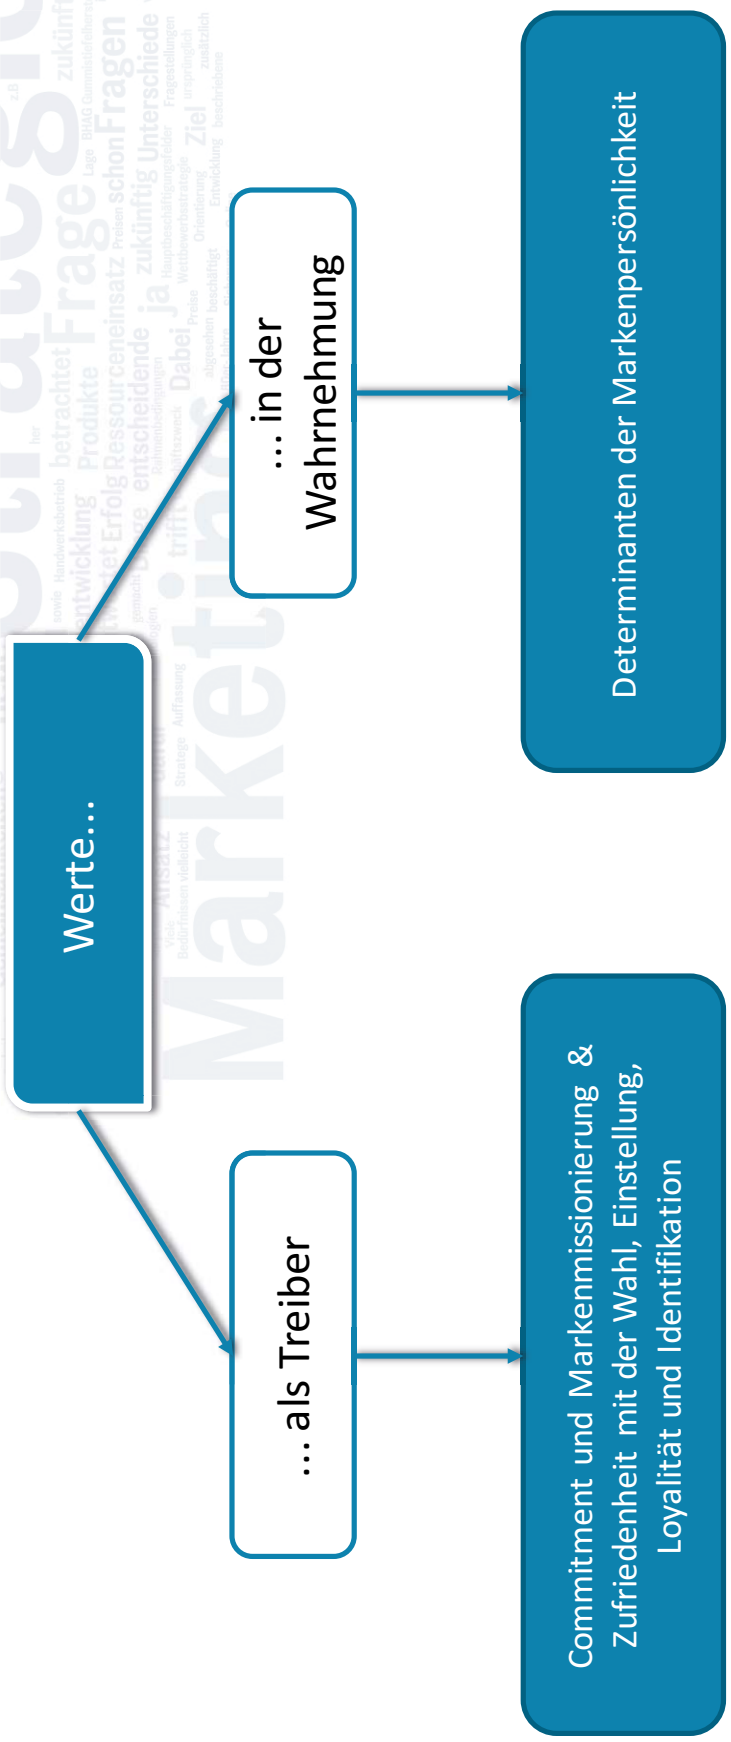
Werte…

… als Treiber

… in der Wahrnehmung

Commitment und Markenmissionierung & Zufriedenheit mit der Wahl, Einstellung, Loyalität und Identifikation

Determinanten der Markenpersönlichkeit

Marketing Strategie Frage zukünftig Unterschiede Fragen betrachtet Produkte Ressourceneinsatz entscheidende Erfolg Entwicklung Dabei Ziel trifft Ansatz Strategie Auffassung